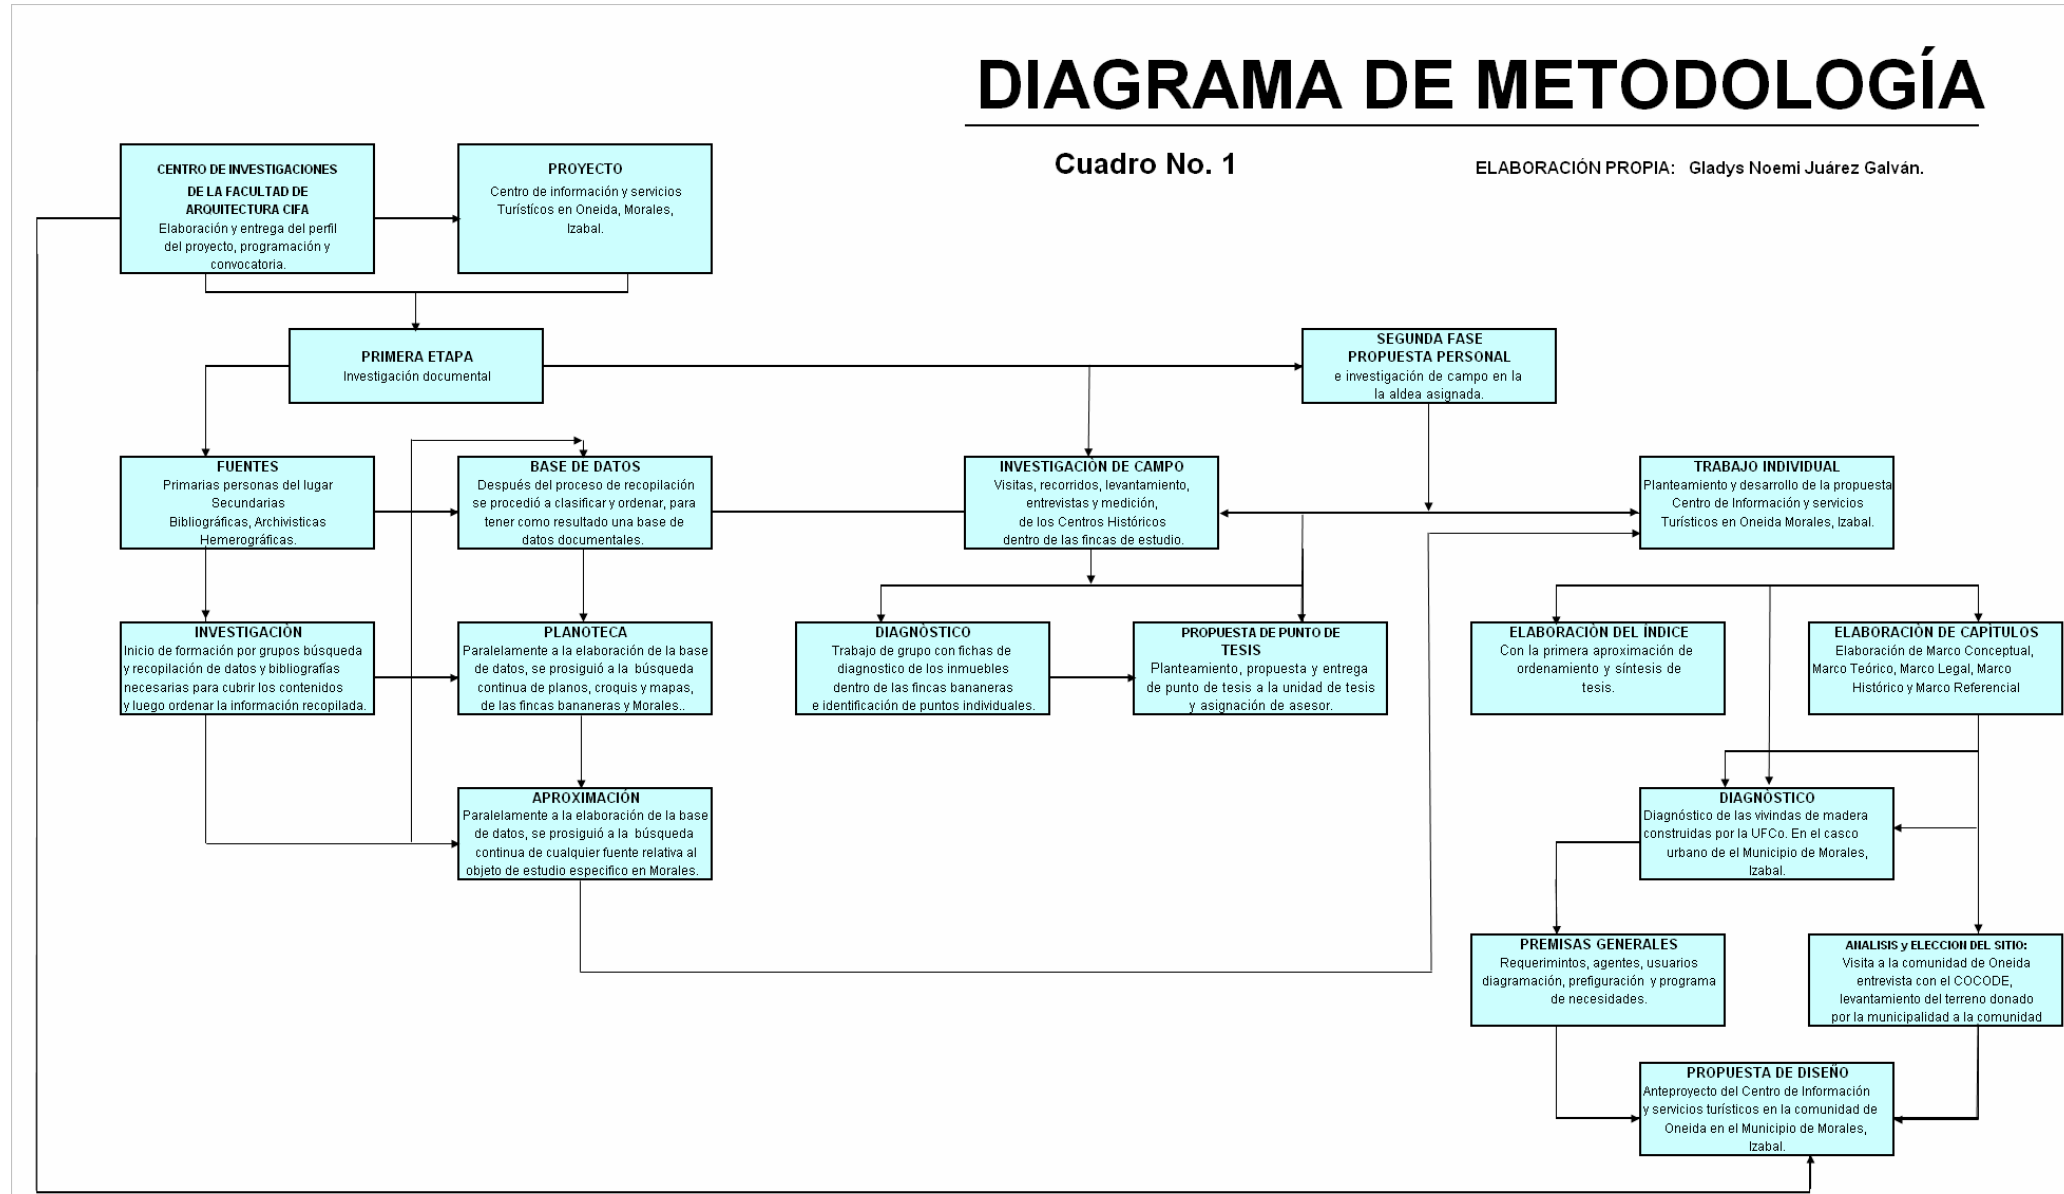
DIAGRAMA DE METODOLOGÍA

Cuadro No. 1

ELABORACIÓN PROPIA: Gladys Noemi Juárez Galván.

CENTRO DE INVESTIGACIONES DE LA FACULTAD DE ARQUITECTURA CIFA
Elaboración y entrega del perfil del proyecto, programación y convocatoria.

PROYECTO
Centro de información y servicios Turísticos en Oneida, Morales, Izabal.

PRIMERA ETAPA
Investigación documental

SEGUNDA FASE
PROPUESTA PERSONAL
e investigación de campo en la la aldea asignada.

FUENTES
Primarias personas del lugar
Secundarias
Bibliográficas, Archivisticas
Hemerográficas.

BASE DE DATOS
Después del proceso de recopilación se procedió a clasificar y ordenar, para tener como resultado una base de datos documentales.

INVESTIGACIÓN DE CAMPO
Visitas, recorridos, levantamiento, entrevistas y medición, de los Centros Históricos dentro de las fincas de estudio.

TRABAJO INDIVIDUAL
Planteamiento y desarrollo de la propuesta Centro de Información y servicios Turísticos en Oneida Morales, Izabal.

INVESTIGACIÒN
Inicio de formación por grupos búsqueda y recopilación de datos y bibliografías necesarias para cubrir los contenidos y luego ordenar la información recopilada.

PLANOTECA
Paralelamente a la elaboración de la base de datos, se prosiguió a la búsqueda continua de planos, croquis y mapas, de las fincas bananeras y Morales..

DIAGNÒSTICO
Trabajo de grupo con fichas de diagnostico de los inmuebles dentro de las fincas bananeras e identificación de puntos individuales.

PROPUESTA DE PUNTO DE TESIS
Planteamiento, propuesta y entrega de punto de tesis a la unidad de tesis y asignación de asesor.

ELABORACIÓN DEL ÍNDICE
Con la primera aproximación de ordenamiento y síntesis de tesis.

ELABORACIÓN DE CAPÍTULOS
Elaboración de Marco Conceptual, Marco Teórico, Marco Legal, Marco Histórico y Marco Referencial

APROXIMACIÓN
Paralelamente a la elaboración de la base de datos, se prosiguió a la búsqueda continua de cualquier fuente relativa al objeto de estudio especifico en Morales.

DIAGNÒSTICO
Diagnóstico de las vivindas de madera construidas por la UFCo. En el casco urbano de el Municipio de Morales, Izabal.

PREMISAS GENERALES
Requerimintos, agentes, usuarios diagramación, prefiguración y programa de necesidades.

ANALISIS y ELECCION DEL SITIO:
Visita a la comunidad de Oneida entrevista con el COCODE, levantamiento del terreno donado por la municipalidad a la comunidad

PROPUESTA DE DISEÑO
Anteproyecto del Centro de Información y servicios turísticos en la comunidad de Oneida en el Municipio de Morales, Izabal.